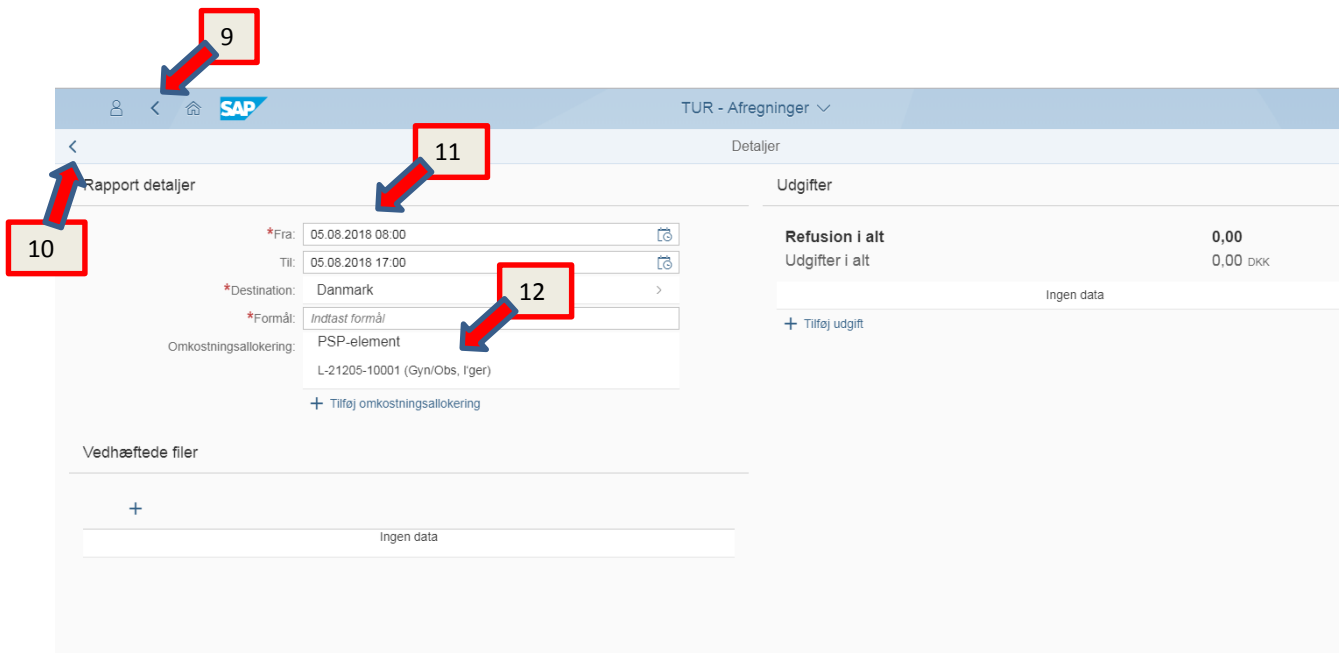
9

SAP

TUR - Afregninger

Detaljer

11

Rapport detaljer

10

*Fra: 05.08.2018 08:00

Til: 05.08.2018 17:00

*Destination: Danmark

12

*Formål: Indtast formål

Omkostningsallokering: PSP-element

L-21205-10001 (Gyn/Obs, l'ger)

+ Tilføj omkostningsallokering

Udgifter

Refusion i alt 0,00

Udgifter i alt 0,00 DKK

Ingen data

+ Tilføj udgift

Vedhæftede filer

+

Ingen data